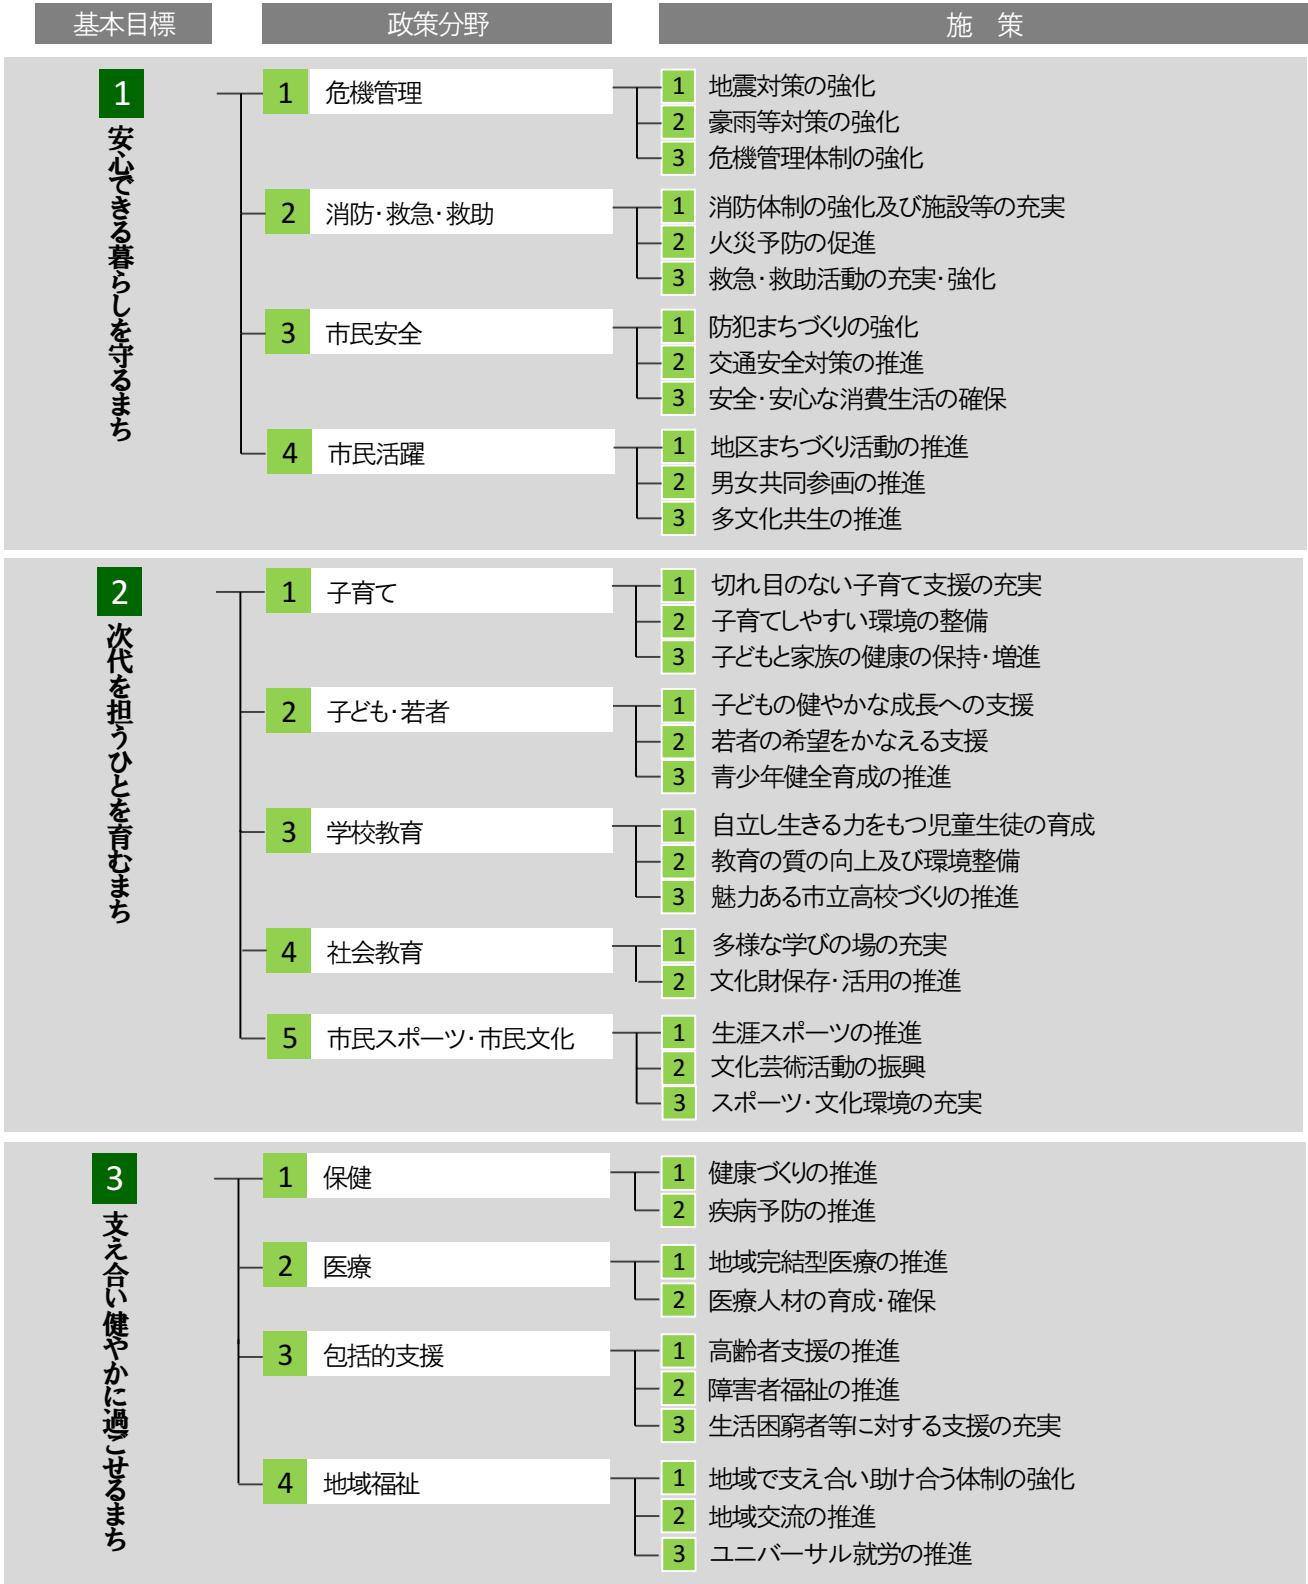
基本目標

政策分野

施　策

1
安心できる暮らしを守るまち

1 危機管理
1 地震対策の強化
2 豪雨等対策の強化
3 危機管理体制の強化

2 消防･救急･救助
1 消防体制の強化及び施設等の充実
2 火災予防の促進
3 救急･救助活動の充実･強化

3 市民安全
1 防犯まちづくりの強化
2 交通安全対策の推進
3 安全･安心な消費生活の確保

4 市民活躍
1 地区まちづくり活動の推進
2 男女共同参画の推進
3 多文化共生の推進

2
次代を担うひとを育むまち

1 子育て
1 切れ目のない子育て支援の充実
2 子育てしやすい環境の整備
3 子どもと家族の健康の保持･増進

2 子ども･若者
1 子どもの健やかな成長への支援
2 若者の希望をかなえる支援
3 青少年健全育成の推進

3 学校教育
1 自立し生きる力をもつ児童生徒の育成
2 教育の質の向上及び環境整備
3 魅力ある市立高校づくりの推進

4 社会教育
1 多様な学びの場の充実
2 文化財保存･活用の推進

5 市民スポーツ･市民文化
1 生涯スポーツの推進
2 文化芸術活動の振興
3 スポーツ･文化環境の充実

3
支え合い健やかに過ごせるまち

1 保健
1 健康づくりの推進
2 疾病予防の推進

2 医療
1 地域完結型医療の推進
2 医療人材の育成･確保

3 包括的支援
1 高齢者支援の推進
2 障害者福祉の推進
3 生活困窮者等に対する支援の充実

4 地域福祉
1 地域で支え合い助け合う体制の強化
2 地域交流の推進
3 ユニバーサル就労の推進